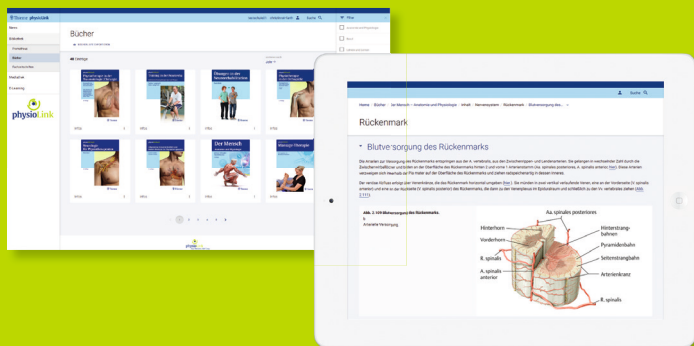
Thieme physiolink

Bücher

Home

Bibliothek

Suche

physiolink

Übungen in der Neurorehabilitation

Der Mensch

Home | Bücher | Der Mensch – Anatomie und Physiologie | Inhalt | Nervensystem | Rückenmark | Blutversorgung des ...

Suche

Rückenmark

Blutve­sorgung des Rückenmarks

Abb. 2.100 Blutversorgung des Rückenmarks.

Hinterhorn

Vorderhorn

R. spinalis

A. spinalis anterior

Aa. spinales posteriores

Hinterstrangbahnen

Pyramidenbahn

Seitenstrangbahn

Arterienkranz

R. spinalis